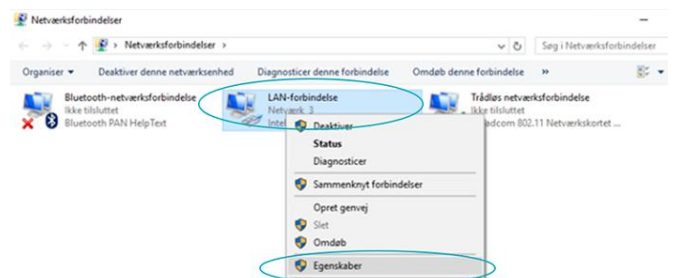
Netværksforbindelser

Netværksforbindelser ›

Søg i Netværksforbindelser

Organiser ▾ Deaktiver denne netværksenhed Diagnosticer denne forbindelse Omdøb denne forbindelse »

Bluetooth-netværksforbindelse
Ikke tilsluttet
Bluetooth PAN HelpText

LAN-forbindelse
Netværk 3
Intel

Trådløs netværksforbindelse
Ikke tilsluttet
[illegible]adcom 802.11 Netværkskortet ...

Deaktiver
Status
Diagnosticer
Sammenknyt forbindelser
Opret genvej
Slet
Omdøb
Egenskaber